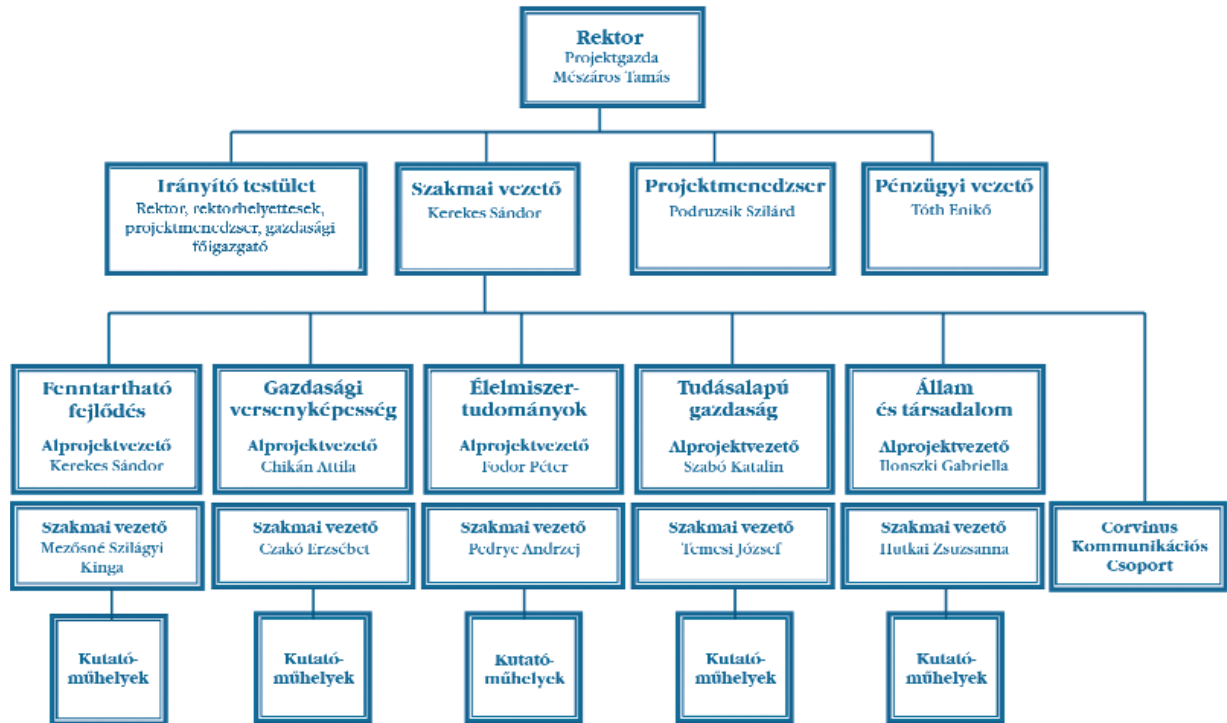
Rektor
Projektgazda
Mészáros Tamás

Irányító testület
Rektor, rektorhelyettesek, projektmenedzser, gazdasági főigazgató

Szakmai vezető
Kerekes Sándor

Projektmenedzser
Podruzsik Szilárd

Pénzügyi vezető
Tóth Enikő

Fenntartható fejlődés
Alprojektvezető
Kerekes Sándor

Szakmai vezető
Mezősné Szilágyi Kinga

Kutató-műhelyek

Gazdasági versenyképesség
Alprojektvezető
Chikán Attila

Szakmai vezető
Czakó Erzsébet

Kutató-műhelyek

Élelmiszer-tudományok
Alprojektvezető
Fodor Péter

Szakmai vezető
Pedryc Andrzej

Kutató-műhelyek

Tudásalapú gazdaság
Alprojektvezető
Szabó Katalin

Szakmai vezető
Temesi József

Kutató-műhelyek

Állam és társadalom
Alprojektvezető
Ilonszki Gabriella

Szakmai vezető
Hutkai Zsuzsanna

Kutató-műhelyek

Corvinus Kommunikációs Csoport